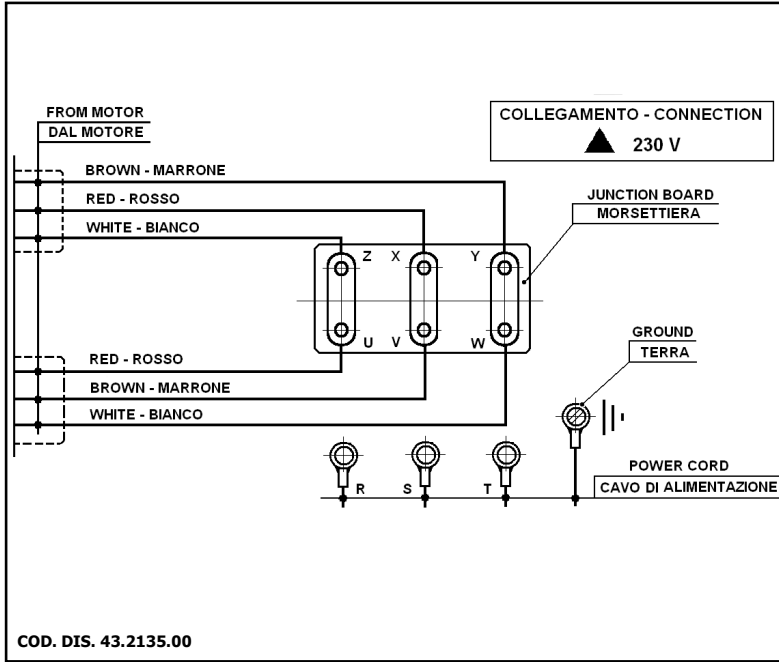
FROM MOTOR
DAL MOTORE

COLLEGAMENTO - CONNECTION
▲ 230 V

BROWN - MARRONE
RED - ROSSO
WHITE - BIANCO

JUNCTION BOARD
MORSETTIERA

Z X Y
U V W

RED - ROSSO
BROWN - MARRONE
WHITE - BIANCO

GROUND
TERRA

R S T

POWER CORD
CAVO DI ALIMENTAZIONE

COD. DIS. 43.2135.00